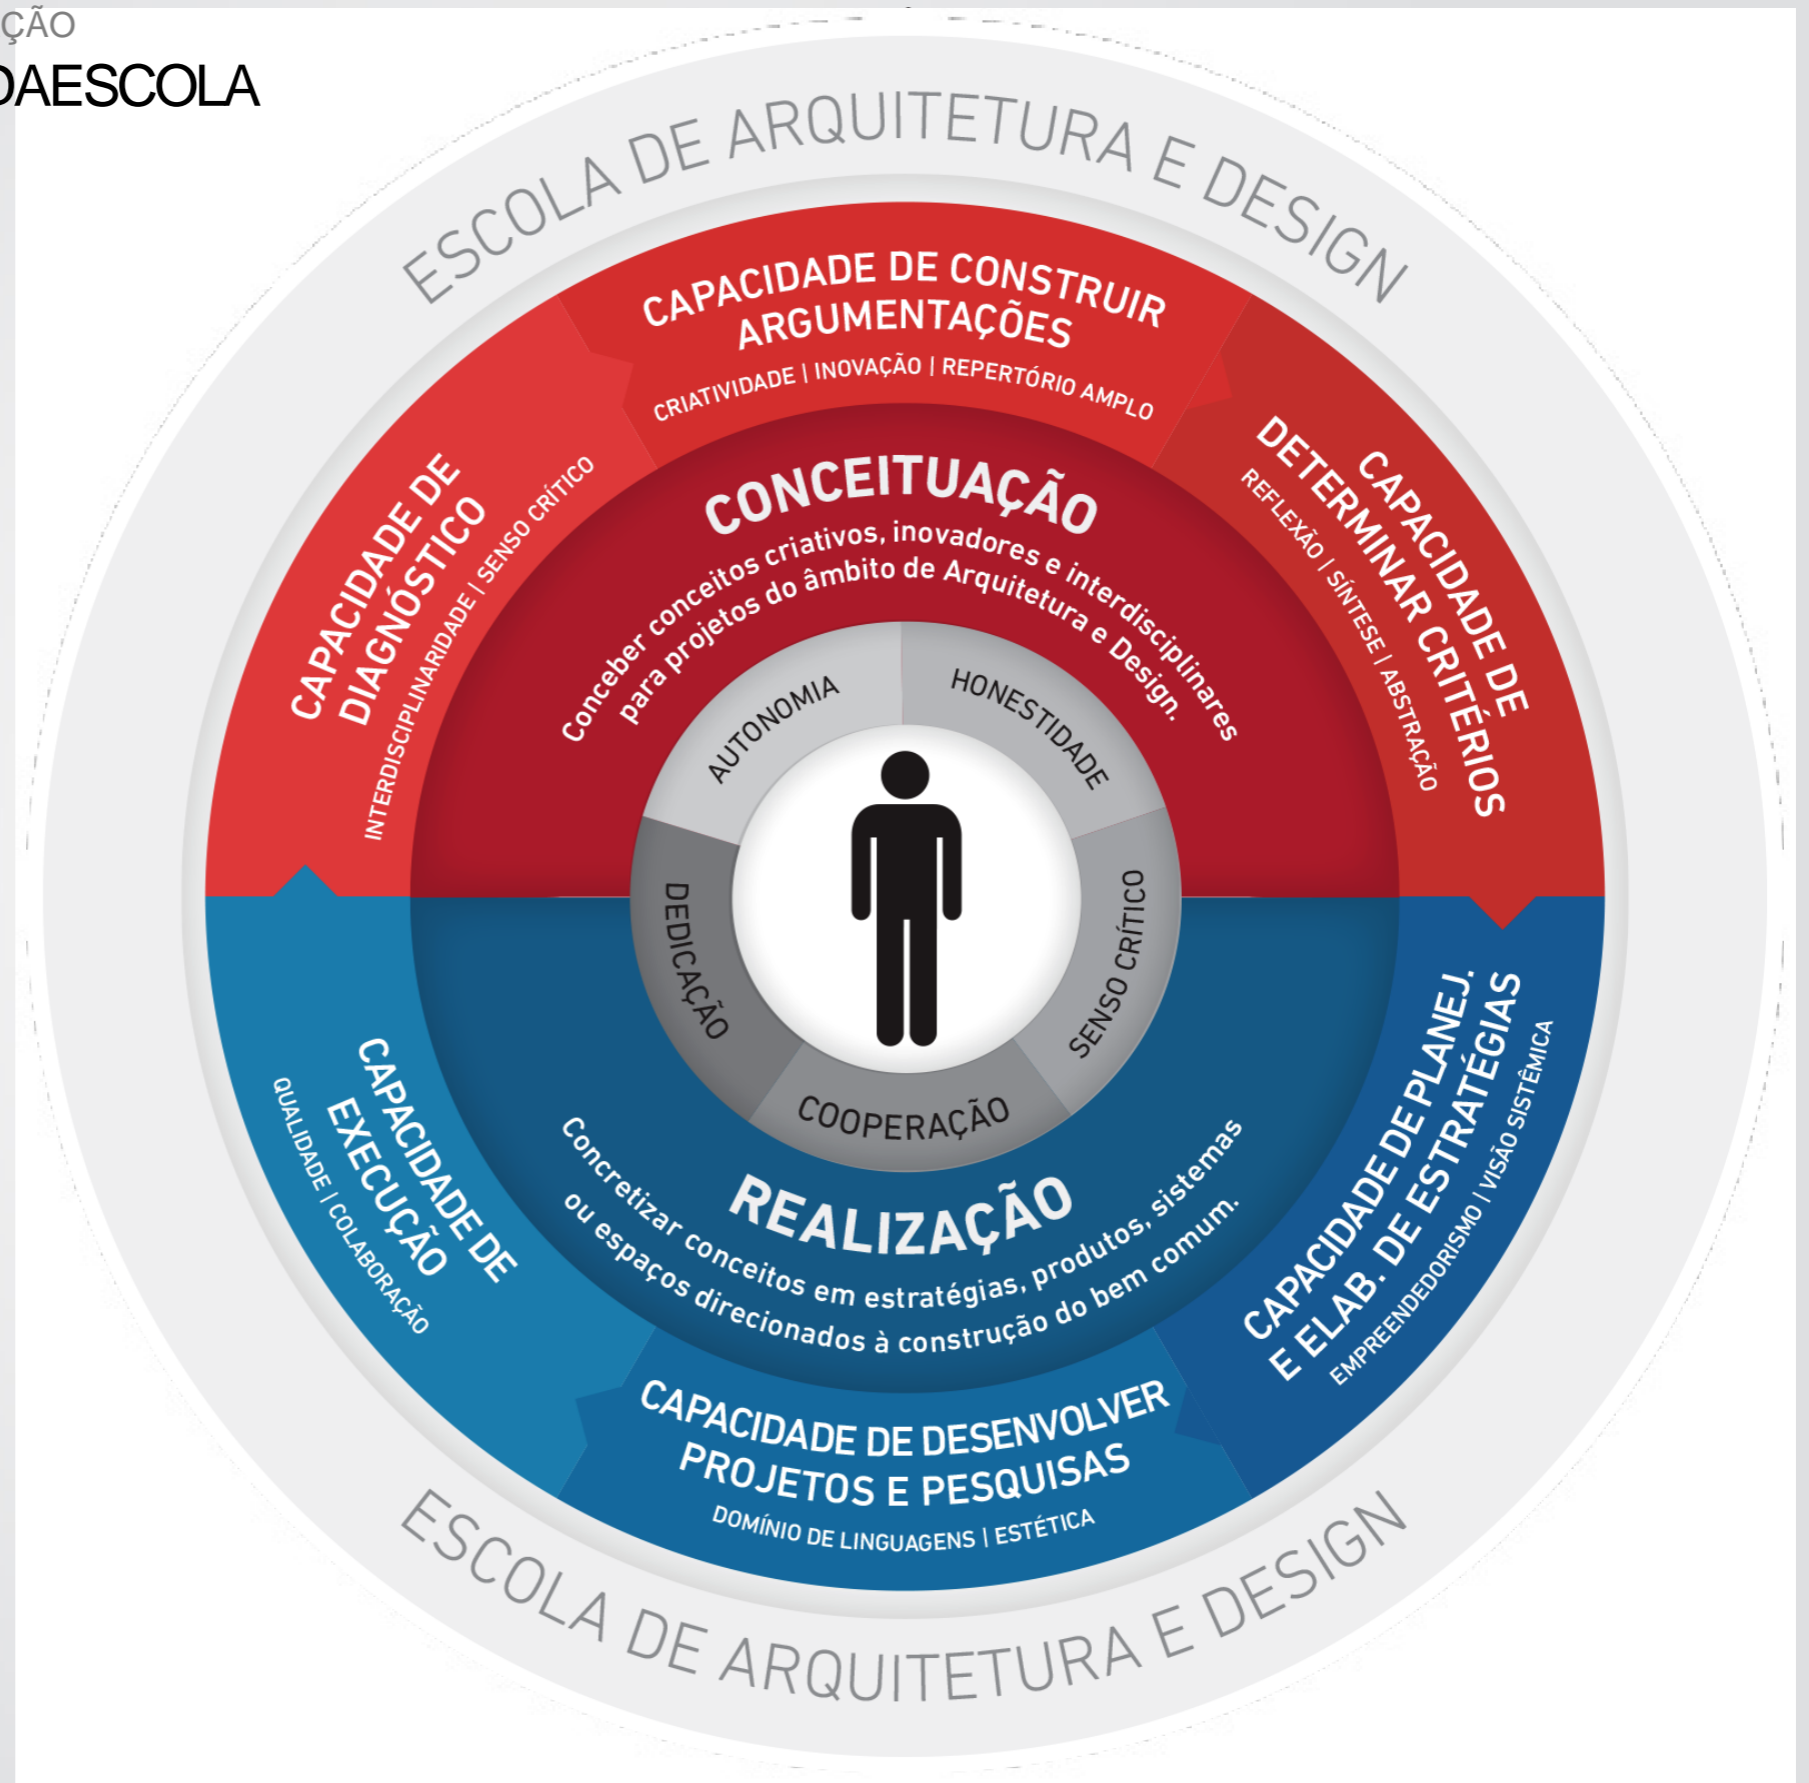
ÇÃO
DAESCOLA

ESCOLA DE ARQUITETURA E DESIGN

CAPACIDADE DE CONSTRUIR ARGUMENTAÇÕES
CRIATIVIDADE | INOVAÇÃO | REPERTÓRIO AMPLO

CAPACIDADE DE DIAGNÓSTICO
INTERDISCIPLINARIDADE | SENSO CRÍTICO

CAPACIDADE DE DETERMINAR CRITÉRIOS
REFLEXÃO | SÍNTESE | ABSTRAÇÃO

CONCEITUAÇÃO
Conceber conceitos criativos, inovadores e interdisciplinares para projetos do âmbito de Arquitetura e Design.

AUTONOMIA
HONESTIDADE
SENSO CRÍTICO
COOPERAÇÃO
DEDICAÇÃO

REALIZAÇÃO
Concretizar conceitos em estratégias, produtos, sistemas ou espaços direcionados à construção do bem comum.

CAPACIDADE DE EXECUÇÃO
QUALIDADE | COLABORAÇÃO

CAPACIDADE DE PLANEJ. E ELAB. DE ESTRATÉGIAS
EMPREENDEDORISMO | VISÃO SISTÊMICA

CAPACIDADE DE DESENVOLVER PROJETOS E PESQUISAS
DOMÍNIO DE LINGUAGENS | ESTÉTICA

ESCOLA DE ARQUITETURA E DESIGN